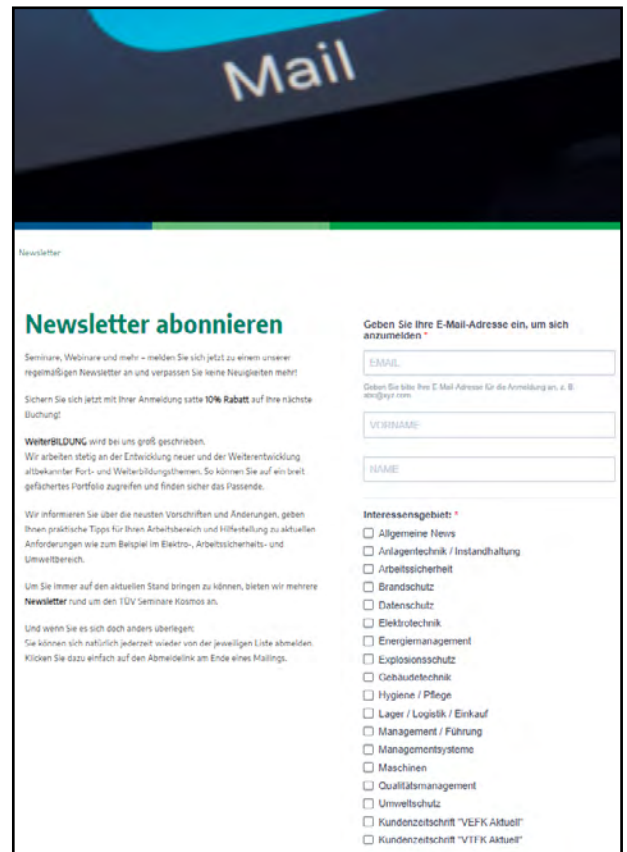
Mail

Newsletter

Newsletter abonnieren

Seminare, Webinare und mehr – melden Sie sich jetzt zu einem unserer regelmäßigen Newsletter an und verpassen Sie keine Neuigkeiten mehr!

Sichern Sie sich jetzt mit Ihrer Anmeldung satte 10% Rabatt auf Ihre nächste Buchung!

WeiterBILDUNG wird bei uns groß geschrieben.
Wir arbeiten stetig an der Entwicklung neuer und der Weiterentwicklung altbekannter Fort- und Weiterbildungsthemen. So können Sie auf ein breit gefächertes Portfolio zugreifen und finden sicher das Passende.

Wir informieren Sie über die neusten Vorschriften und Änderungen, geben Ihnen praktische Tipps für Ihren Arbeitsbereich und Hilfestellung zu aktuellen Anforderungen wie zum Beispiel im Elektro-, Arbeitssicherheits- und Umweltbereich.

Um Sie immer auf den aktuellen Stand bringen zu können, bieten wir mehrere Newsletter rund um den TÜV Seminare Kosmos an.

Und wenn Sie es sich doch anders überlegen:
Sie können sich natürlich jederzeit wieder von der jeweiligen Liste abmelden. Klicken Sie dazu einfach auf den Abmeldelink am Ende eines Mailings.

Geben Sie Ihre E-Mail-Adresse ein, um sich anzumelden *

EMAIL

Geben Sie bitte Ihre E-Mail-Adresse für die Anmeldung an, z. B. abc@xyz.com

VORNAME

NAME

Interessensgebiet: *
☐ Allgemeine News
☐ Anlagentechnik / Instandhaltung
☐ Arbeitssicherheit
☐ Brandschutz
☐ Datenschutz
☐ Elektrotechnik
☐ Energiemanagement
☐ Explosionsschutz
☐ Gebäudetechnik
☐ Hygiene / Pflege
☐ Lager / Logistik / Einkauf
☐ Management / Führung
☐ Managementsysteme
☐ Maschinen
☐ Qualitätsmanagement
☐ Umweltschutz
☐ Kundenzeitschrift "VEFK Aktuell"
☐ Kundenzeitschrift "VTFK Aktuell"